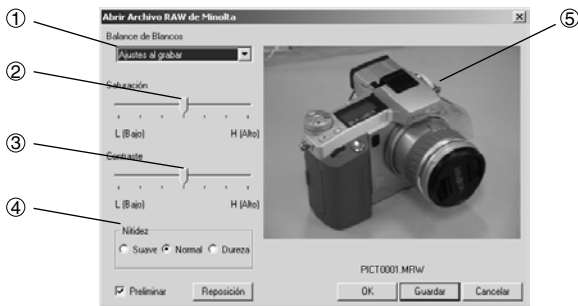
①
②
③
④
⑤

Abrir Archivo RAW de Minolta

Balance de Blancos
Ajustes al grabar

Saturación
L (Bajo)
H (Alto)

Contraste
L (Bajo)
H (Alto)

Nitidez
Suave Normal Dureza

PICT0001.MRW

Preliminar
Reposición
OK
Guardar
Cancelar